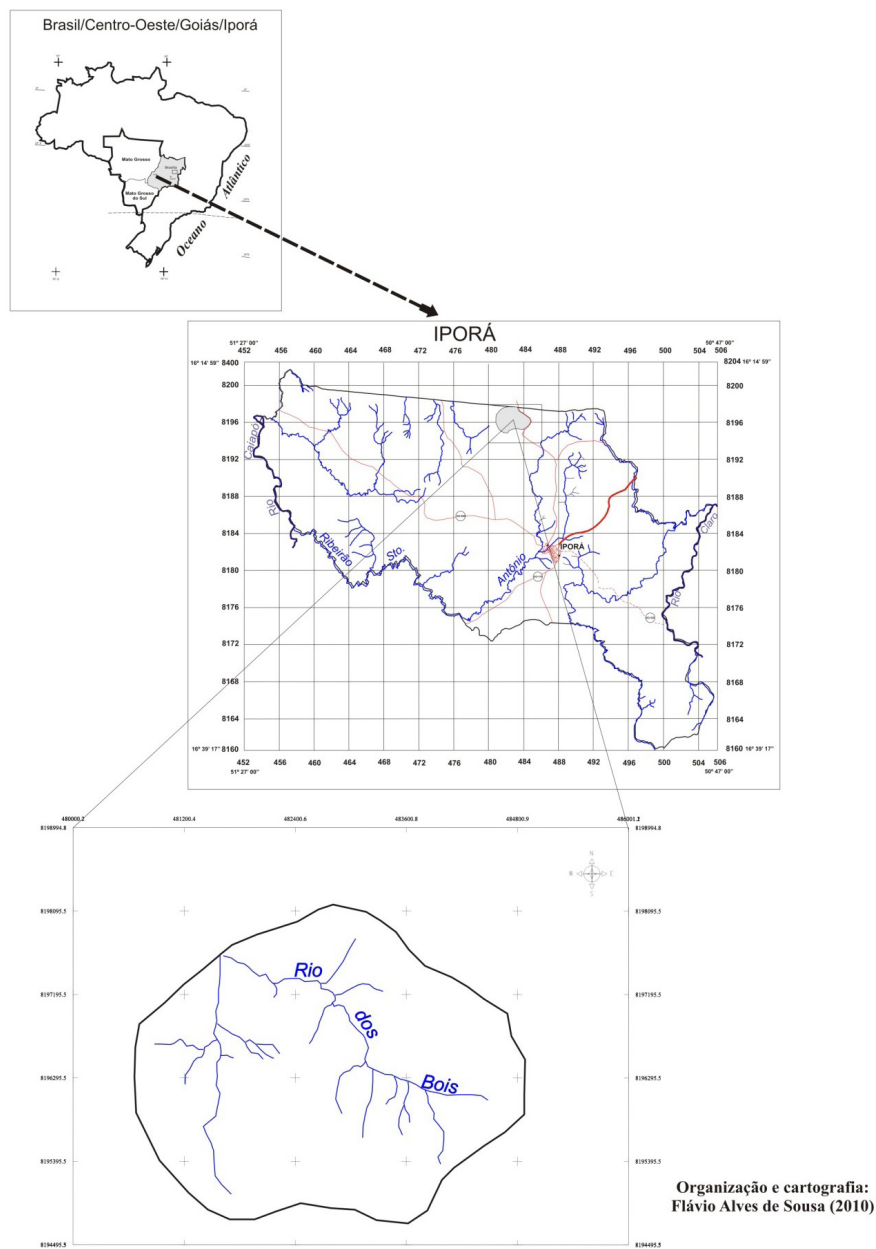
Brasil/Centro-Oeste/Goiás/Iporá

Mato Grosso

Mato Grosso do Sul

Goiás

Oceano Atlântico

IPORÁ

51° 27' 00"

50° 47' 00"

10° 14' 59"

10° 14' 59"

452 456 460 464 468 472 476 480 484 488 492 496 500 504 506

8400

8204

8200

8196

8192

8188

8184

8180

8176

8172

8168

8164

8160

Rio Caiapó

Ribeirão Sto. Antônio

IPORÁ

Rio Claro

16° 39' 17"

16° 39' 17"

452 456 460 464 468 472 476 480 484 488 492 496 500 504 506

51° 27' 00"

50° 47' 00"

480000.2 481200.4 482400.6 483600.8 484800.9 486001.2

8198994.8

8198095.5

8197195.5

8196295.5

8195395.5

8194495.5

Rio dos Bois

Organização e cartografia:
Flávio Alves de Sousa (2010)